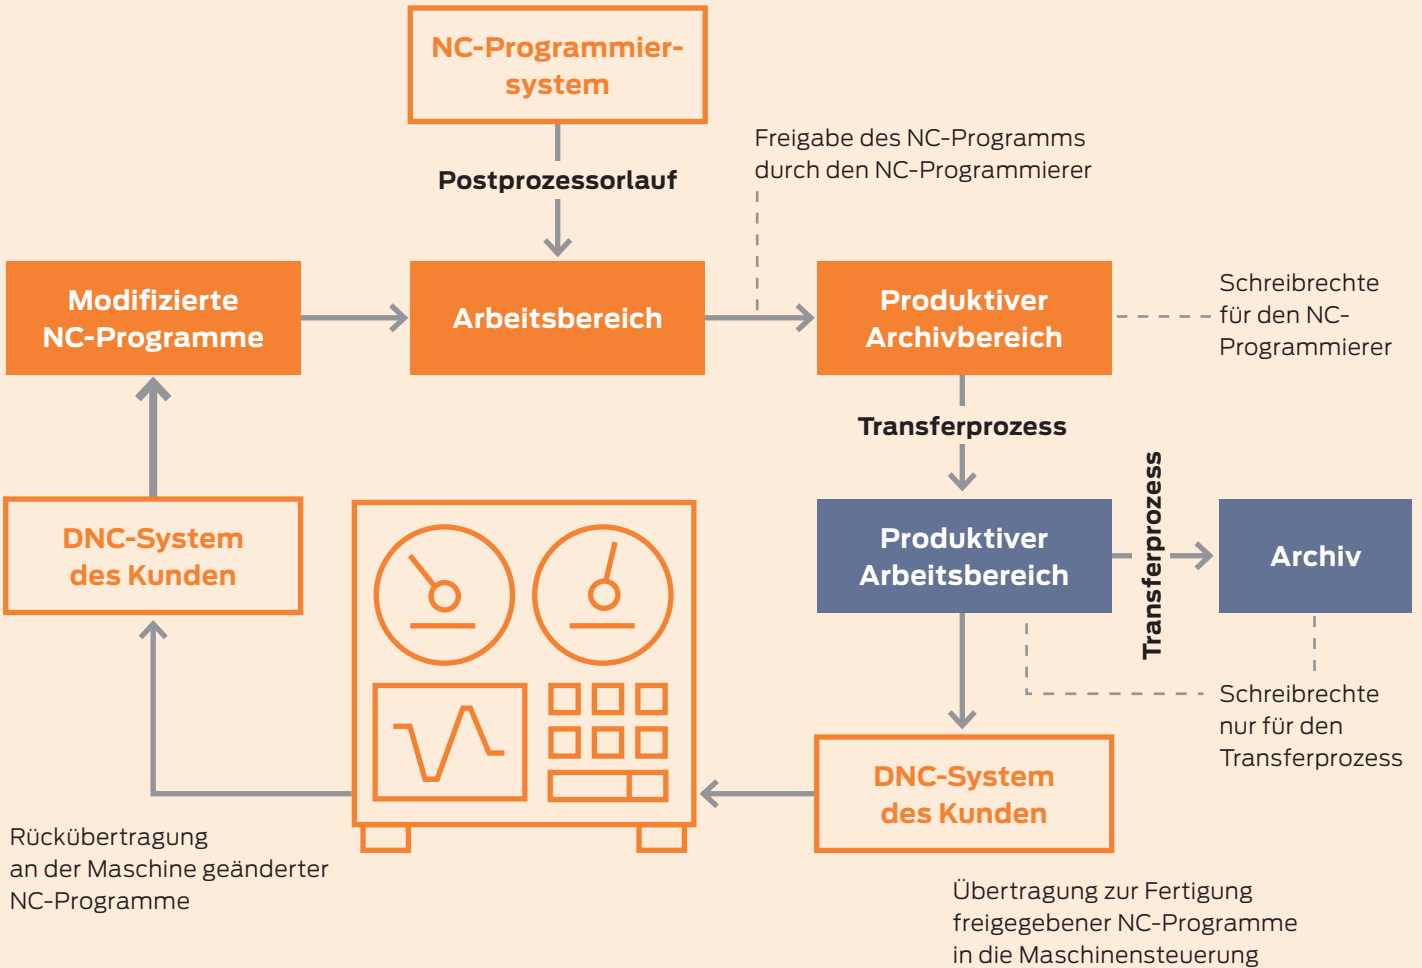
NC-Programmiersystem

Postprozessorlauf

Freigabe des NC-Programms durch den NC-Programmierer

Modifizierte NC-Programme

Arbeitsbereich

Produktiver Archivbereich

Schreibrechte für den NC-Programmierer

Transferprozess

Produktiver Arbeitsbereich

Transferprozess

Archiv

DNC-System des Kunden

Schreibrechte nur für den Transferprozess

DNC-System des Kunden

Rückübertragung an der Maschine geänderter NC-Programme

Übertragung zur Fertigung freigegebener NC-Programme in die Maschinensteuerung